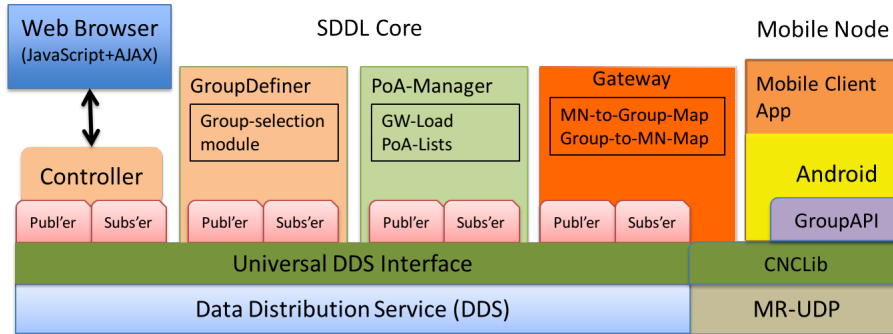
Web Browser
(JavaScript+AJAX)

SDDL Core

Mobile Node

Controller

Publ'er
Subs'er

GroupDefiner

Group-selection module

Publ'er
Subs'er

PoA-Manager

GW-Load
PoA-Lists

Publ'er
Subs'er

Gateway

MN-to-Group-Map
Group-to-MN-Map

Publ'er
Subs'er

Mobile Client App

Android

GroupAPI

Universal DDS Interface

CNCLib

Data Distribution Service (DDS)

MR-UDP